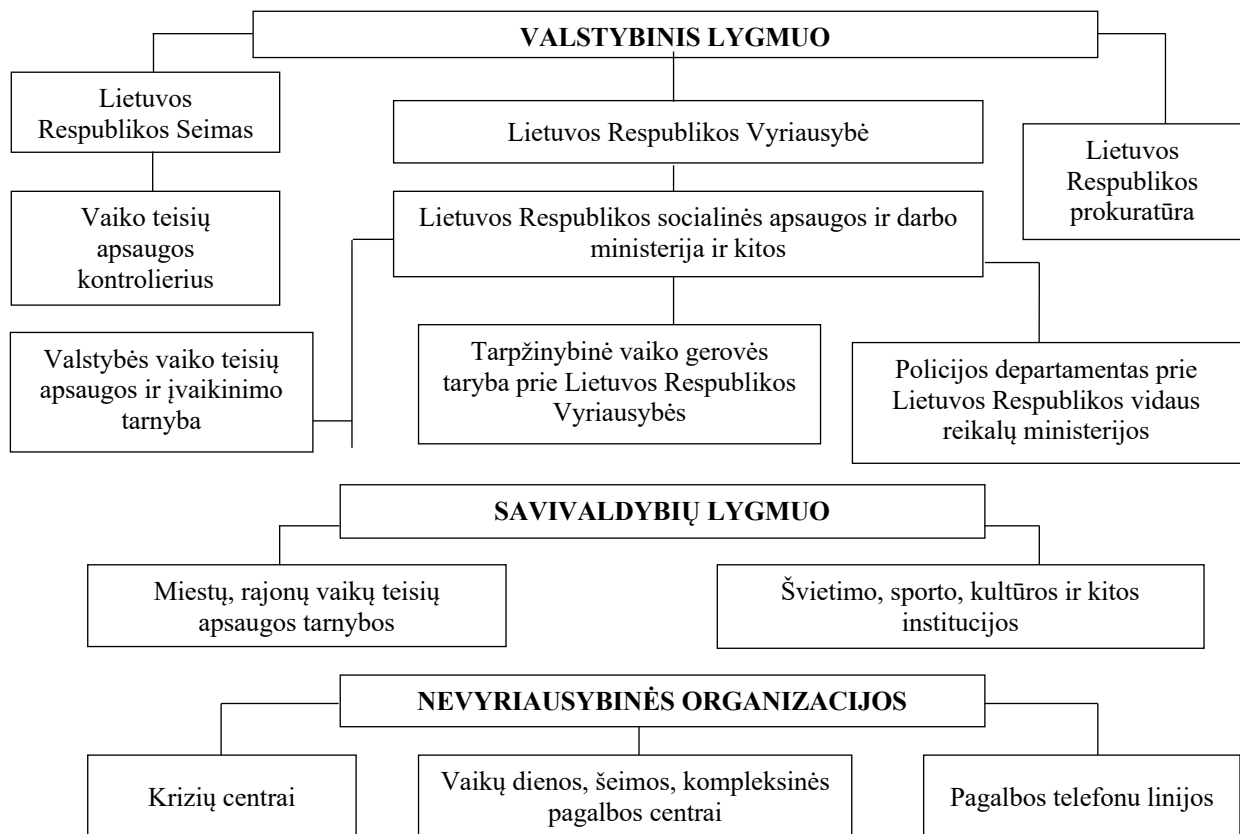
VALSTYBINIS LYGMUO

Lietuvos Respublikos Seimas

Lietuvos Respublikos Vyriausybė

Lietuvos Respublikos prokuratūra

Vaiko teisių apsaugos kontrolierius

Lietuvos Respublikos socialinės apsaugos ir darbo ministerija ir kitos

Valstybės vaiko teisių apsaugos ir įvaikinimo tarnyba

Tarpžinybinė vaiko gerovės taryba prie Lietuvos Respublikos Vyriausybės

Policijos departamentas prie Lietuvos Respublikos vidaus reikalų ministerijos

SAVIVALDYBIŲ LYGMUO

Miestų, rajonų vaikų teisių apsaugos tarnybos

Švietimo, sporto, kultūros ir kitos institucijos

NEVYRIAUSYBINĖS ORGANIZACIJOS

Krizių centrai

Vaikų dienos, šeimos, kompleksinės pagalbos centrai

Pagalbos telefonu linijos